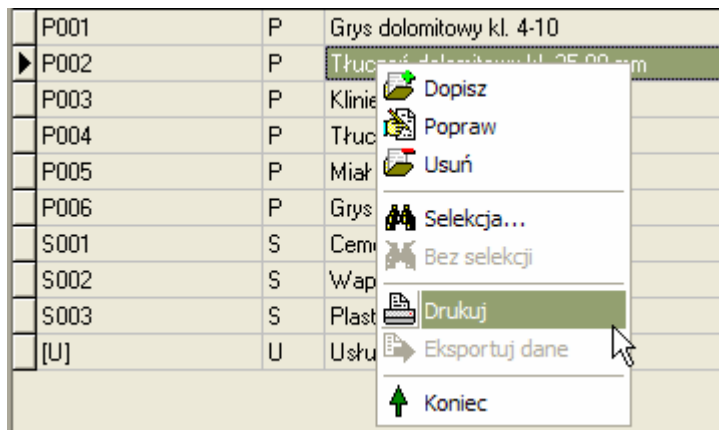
| | | |
|---|---|---|
| P001 | P | Grys dolomitowy kl. 4-10 |
| P002 | P | Tłuczeń dolomitowy kl. 35-90 mm |
| P003 | P | Klinie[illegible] |
| P004 | P | Tłuc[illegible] |
| P005 | P | Miał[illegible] |
| P006 | P | Grys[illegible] |
| S001 | S | Cem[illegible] |
| S002 | S | Wap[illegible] |
| S003 | S | Plast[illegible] |
| [U] | U | Usłu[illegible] |

Dopisz
Popraw
Usuń
Selekcja...
Bez selekcji
Drukuj
Eksportuj dane
Koniec